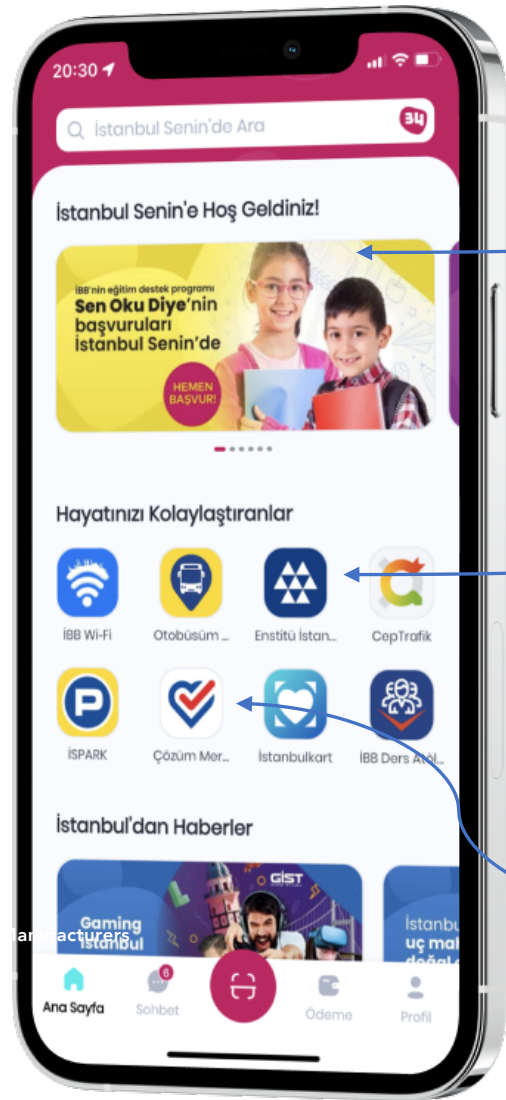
20:30

İstanbul Senin'de Ara

34

İstanbul Senin'e Hoş Geldiniz!

İBB'nin eğitim destek programı
Sen Oku Diye'nin başvuruları İstanbul Senin'de

HEMEN BAŞVUR!

Hayatınızı Kolaylaştıranlar

İBB Wi-Fi

Otobüsüm ...

Enstitü İstan...

CepTrafik

İSPARK

Çözüm Mer...

İstanbulkart

İBB Ders Atöl...

İstanbul'dan Haberler

GİST

Gaming İstanbul

İstanbu uç mal değil

lanufacturers

Ana Sayfa

6

Sohbet

Ödeme

Profil